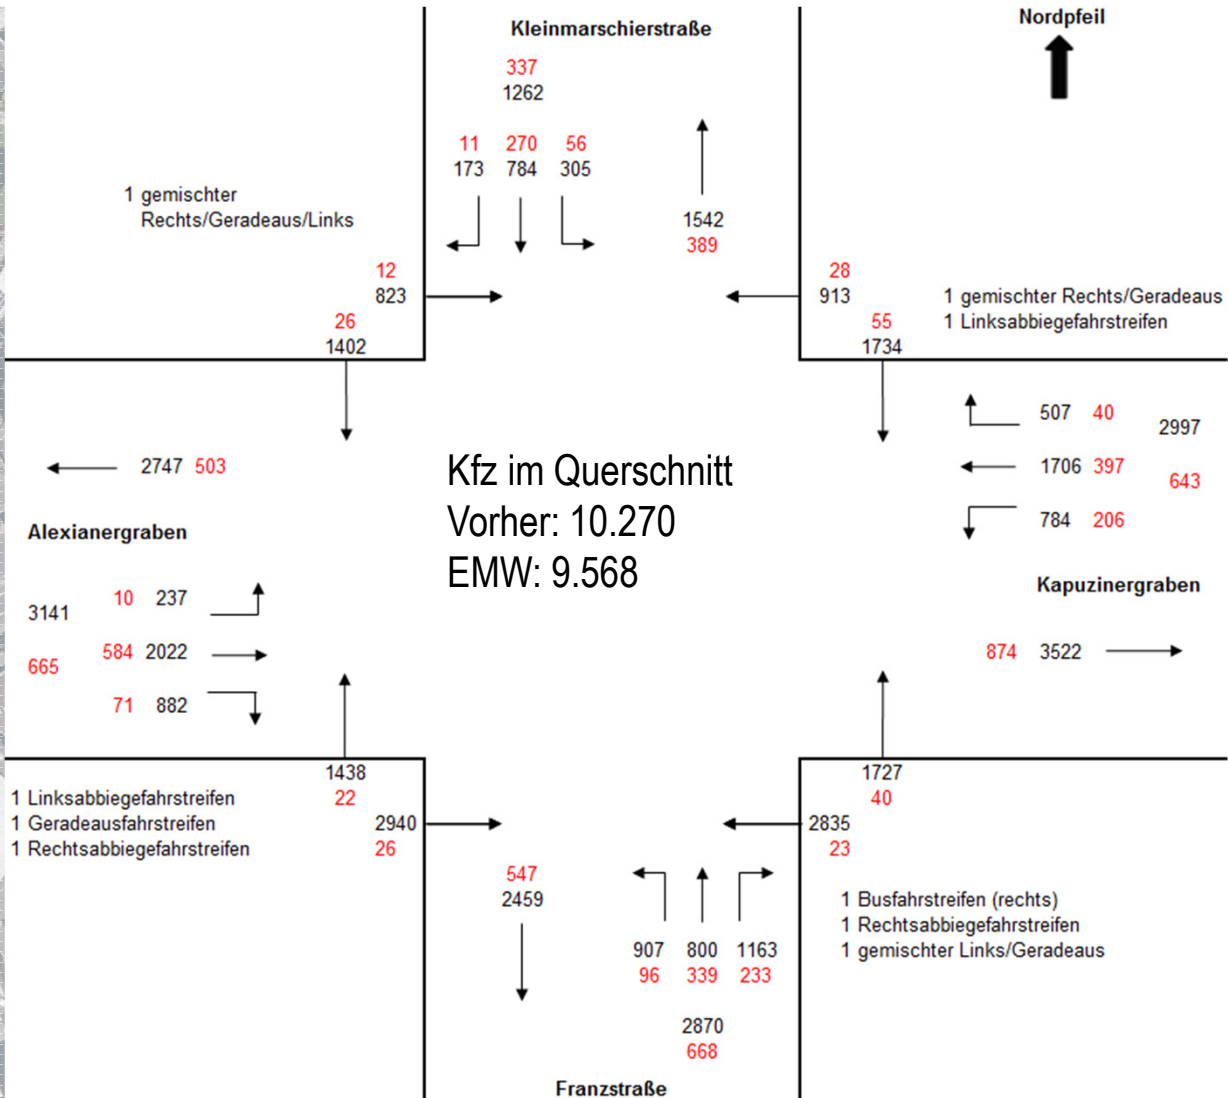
Kleinmarschierstraße

Nordpfeil

337
1262

11 270 56
173 784 305

1 gemischter
Rechts/Geradeaus/Links

1542
389

12
823

28
913

1 gemischter Rechts/Geradeaus
1 Linksabbiegefahrstreifen

26
1402

55
1734

507 40
2997

2747 503

Kfz im Querschnitt
Vorher: 10.270
EMW: 9.568

1706 397
643

784 206

Alexianergraben

Kapuzinergraben

3141
10 237

584 2022
665

874 3522

71 882

1438
22

1727
40

1 Linksabbiegefahrstreifen
1 Geradeausfahrstreifen
1 Rechtsabbiegefahrstreifen

2940
26

2835
23

547
2459

1 Busfahrstreifen (rechts)
1 Rechtsabbiegefahrstreifen
1 gemischter Links/Geradeaus

907 800 1163
96 339 233

2870
668

Franzstraße